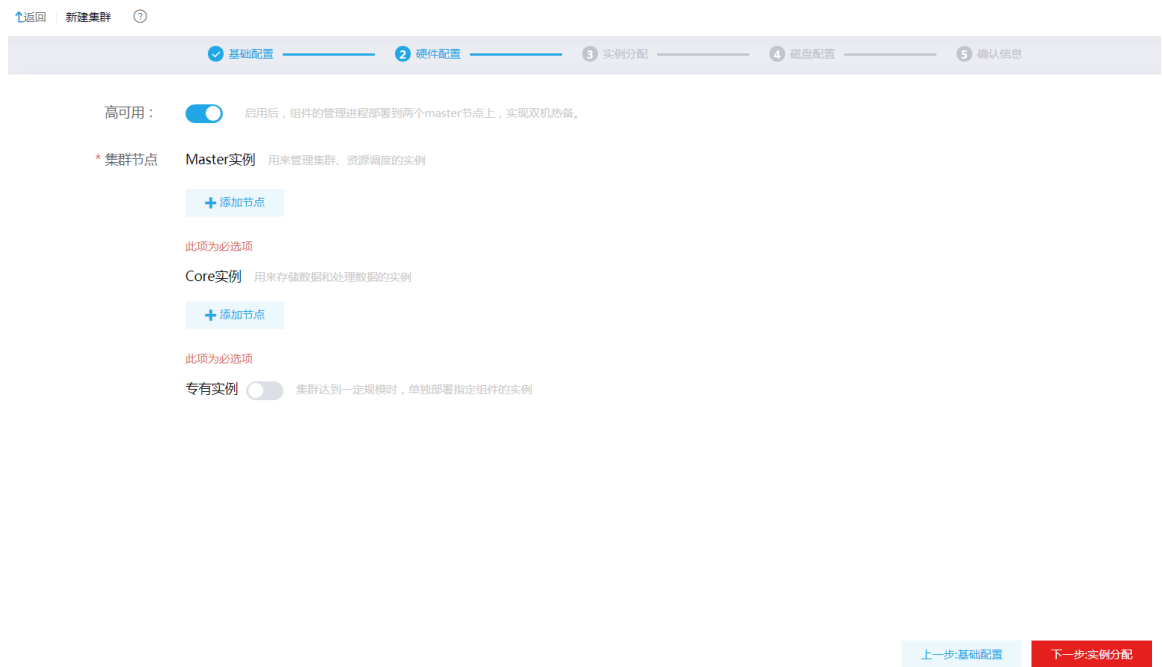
返回 新建集群 ?

基础配置 2 硬件配置 3 实例分配 4 磁盘配置 5 确认信息

高可用： 启用后，组件的管理进程部署到两个master节点上，实现双机热备。

* 集群节点 Master实例 用来管理集群、资源调度的实例

+ 添加节点

此项为必选项

Core实例 用来存储数据和处理数据的实例

+ 添加节点

此项为必选项

专有实例 集群达到一定规模时，单独部署指定组件的实例

上一步:基础配置 下一步:实例分配